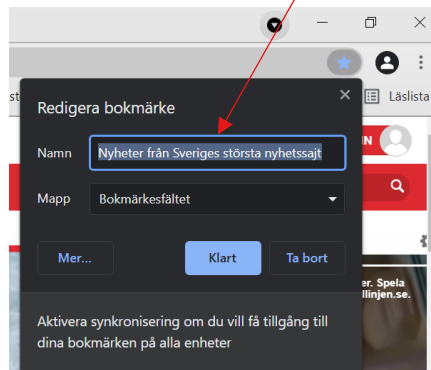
st
Läslista
Redigera bokmärke
×
Namn
Nyheter från Sveriges största nyhetssajt
Mapp
Bokmärkesfältet
Mer...
Klart
Ta bort
Aktivera synkronisering om du vill få tillgång till dina bokmärken på alla enheter
IN
er. Spela
llinjen.se.